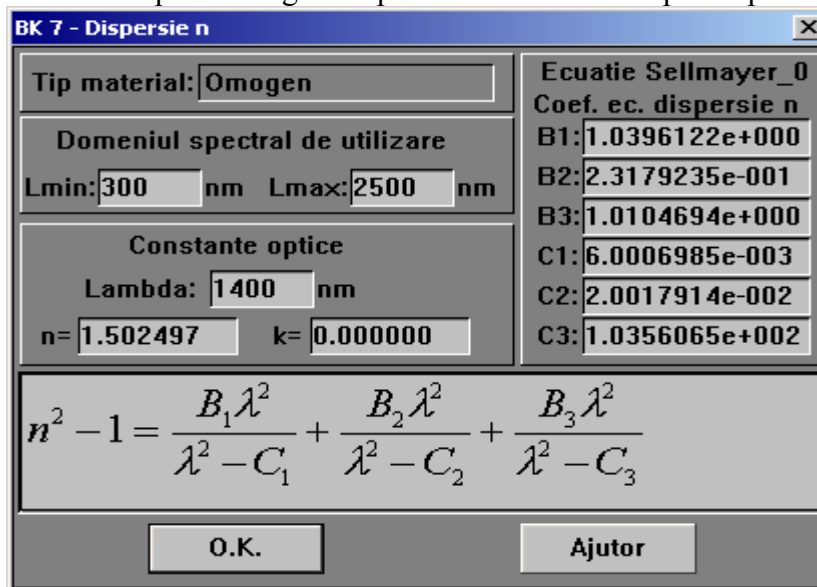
BK 7 - Dispersie n

Tip material: Omogen

Domeniul spectral de utilizare

Lmin: 300 nm Lmax: 2500 nm

Constante optice

Lambda: 1400 nm

n= 1.502497 k= 0.000000

Ecuatie Sellmayer_0

Coef. ec. dispersie n

B1: 1.0396122e+000

B2: 2.3179235e-001

B3: 1.0104694e+000

C1: 6.0006985e-003

C2: 2.0017914e-002

C3: 1.0356065e+002

$n^2 - 1 = \frac{B_1\lambda^2}{\lambda^2 - C_1} + \frac{B_2\lambda^2}{\lambda^2 - C_2} + \frac{B_3\lambda^2}{\lambda^2 - C_3}$

O.K.

Ajutor